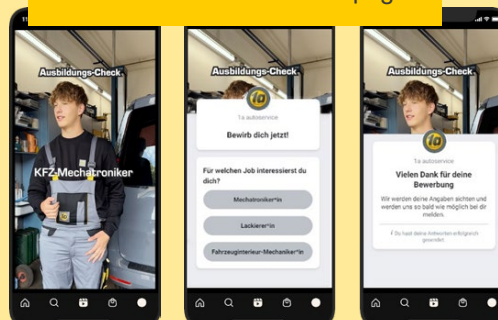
Ausbildungs-Check.

KFZ-Mechatroniker

Ausbildungs-Check.

Ta autoservice

Bewirb dich jetzt!

Für welchen Job interessierst du dich?

Mechatroniker*in

Lackierer*in

Fahrzeuginterieur-Mechaniker*in

Ausbildungs-Check.

Ta autoservice

Vielen Dank für deine Bewerbung

Wir werden deine Angaben sichten und werden uns so bald wie möglich bei dir melden.

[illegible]